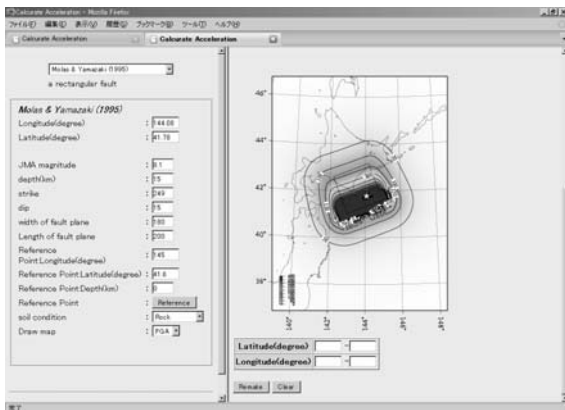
Calcurate Acceleration - Mozilla Firefox

ファイル(F) 編集(E) 表示(V) 履歴(S) ブックマーク(B) ツール(T) ヘルプ(H)

Calcurate Acceleration

Calcurate Acceleration

Molas & Yamazaki (1995)

a rectangular fault

Molas & Yamazaki (1995)

Longitude(degree) : 144.08

Latitude(degree) : 41.76

JMA magnitude : 8.1

depth(km) : 15

strike : 249

dip : 15

width of fault plane : 100

Length of fault plane : 200

Reference Point:Longitude(degree) : 145

Reference Point:Latitude(degree) : 41.8

Reference Point:Depth(km) : 0

Reference Point : Reference

soil condition : Rock

Draw map : PGA

46°

44°

42°

40°

38°

142°

143°

144°

145°

146°

Latitude(degree) ~

Longitude(degree) ~

Remake Clear

完了